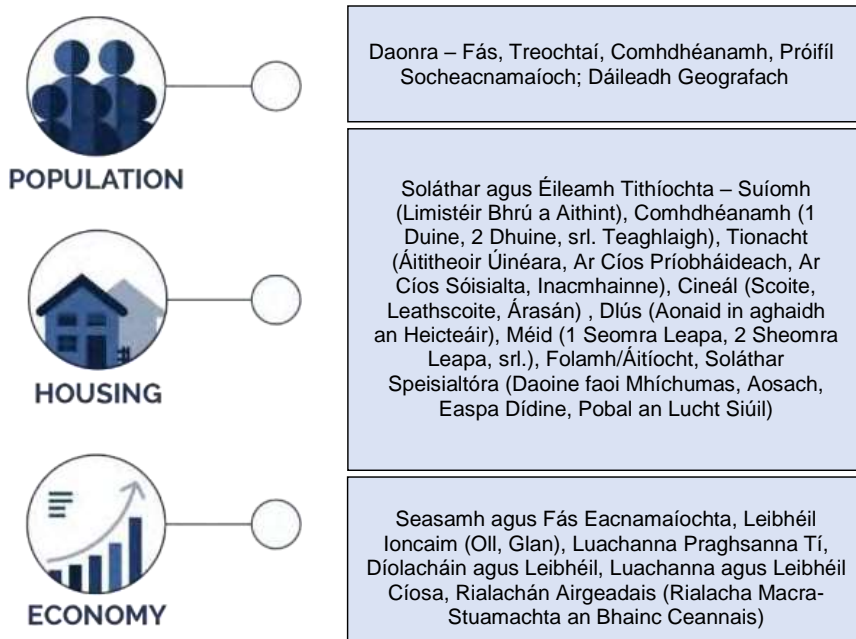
POPULATION

Daonra – Fás, Treochtaí, Comhdhéanamh, Próifíl Socheacnamaíoch; Dáileadh Geografach

HOUSING

Soláthar agus Éileamh Tithíochta – Suíomh (Limistéir Bhrú a Aithint), Comhdhéanamh (1 Duine, 2 Dhuine, srl. Teaghlaigh), Tionacht (Áititheoir Úinéara, Ar Cíos Príobháideach, Ar Cíos Sóisialta, Inacmhainne), Cineál (Scoite, Leathscoite, Árasán) , Dlús (Aonaid in aghaidh an Heicteáir), Méid (1 Seomra Leapa, 2 Sheomra Leapa, srl.), Folamh/Áitíocht, Soláthar Speisialtóra (Daoine faoi Mhíchumas, Aosach, Easpa Dídine, Pobal an Lucht Siúil)

ECONOMY

Seasamh agus Fás Eacnamaíochta, Leibhéil Ioncaim (Oll, Glan), Luachanna Praghsanna Tí, Díolacháin agus Leibhéil, Luachanna agus Leibhéil Cíosa, Rialachán Airgeadais (Rialacha Macra-Stuamachta an Bhainc Ceannais)